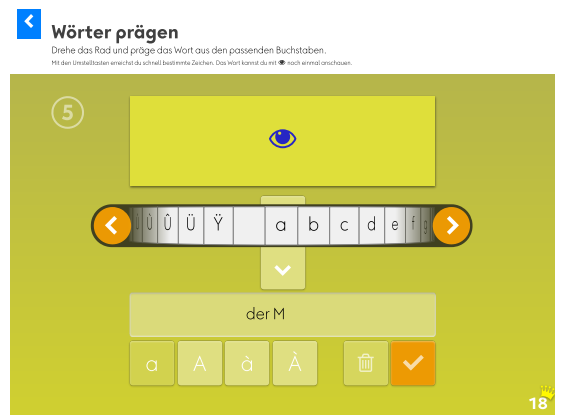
Wörter prägen

Drehe das Rad und präge das Wort aus den passenden Buchstaben.

Mit den Umstelltasten erreichst du schnell bestimmte Zeichen. Das Wort kannst du mit 👁 noch einmal anschauen.

5

Ù Û Ü Ÿ a b c d e f

der M

a A ả Å

18